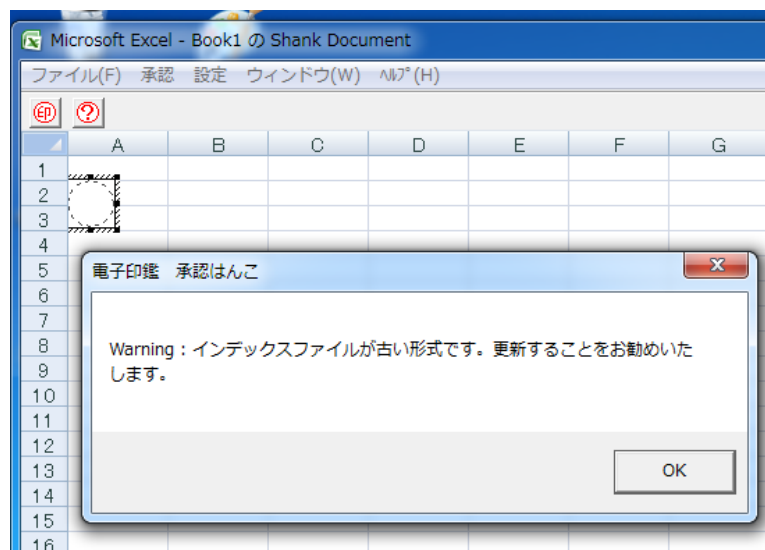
Microsoft Excel - Book1 の Shank Document

ファイル(F) 承認 設定 ウィンドウ(W) ﾍﾙﾌﾟ(H)

印 ?

A B C D E F G

1
2
3
4
5
6
7
8
9
10
11
12
13
14
15
16

電子印鑑 承認はんこ

Warning：インデックスファイルが古い形式です。更新することをお勧めいたします。

OK